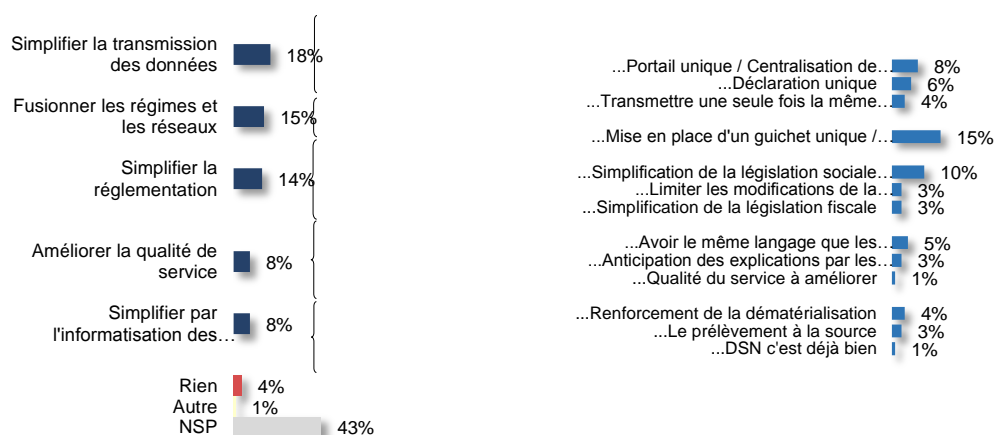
Simplifier la transmission des données 18%

Fusionner les régimes et les réseaux 15%

Simplifier la réglementation 14%

Améliorer la qualité de service 8%

Simplifier par l'informatisation des… 8%

Rien 4%
Autre 1%
NSP 43%

...Portail unique / Centralisation de… 8%
...Déclaration unique 6%
...Transmettre une seule fois la même… 4%

...Mise en place d'un guichet unique /… 15%

...Simplification de la législation sociale… 10%
...Limiter les modifications de la… 3%
...Simplification de la législation fiscale 3%

...Avoir le même langage que les… 5%
...Anticipation des explications par les… 3%
...Qualité du service à améliorer 1%

...Renforcement de la dématérialisation 4%
...Le prélèvement à la source 3%
...DSN c'est déjà bien 1%